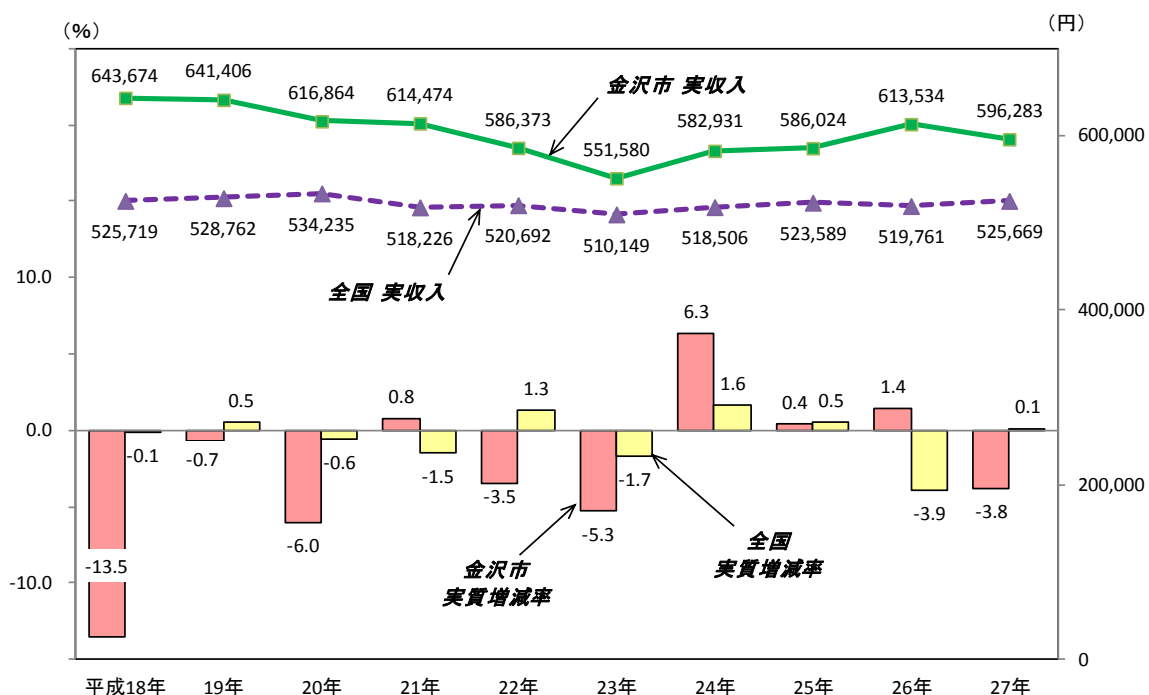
（%）

（円）

643,674
641,406
616,864
614,474
586,373
551,580
582,931
586,024
613,534
596,283

金沢市 実収入

525,719
528,762
534,235
518,226
520,692
510,149
518,506
523,589
519,761
525,669

全国 実収入

10.0
0.0
-10.0

600,000
400,000
200,000
0

-13.5
-0.1
-0.7
0.5
-6.0
-0.6
0.8
-1.5
-3.5
1.3
-5.3
-1.7
6.3
1.6
0.4
0.5
1.4
-3.9
-3.8
0.1

金沢市
実質増減率

全国
実質増減率

平成18年
19年
20年
21年
22年
23年
24年
25年
26年
27年